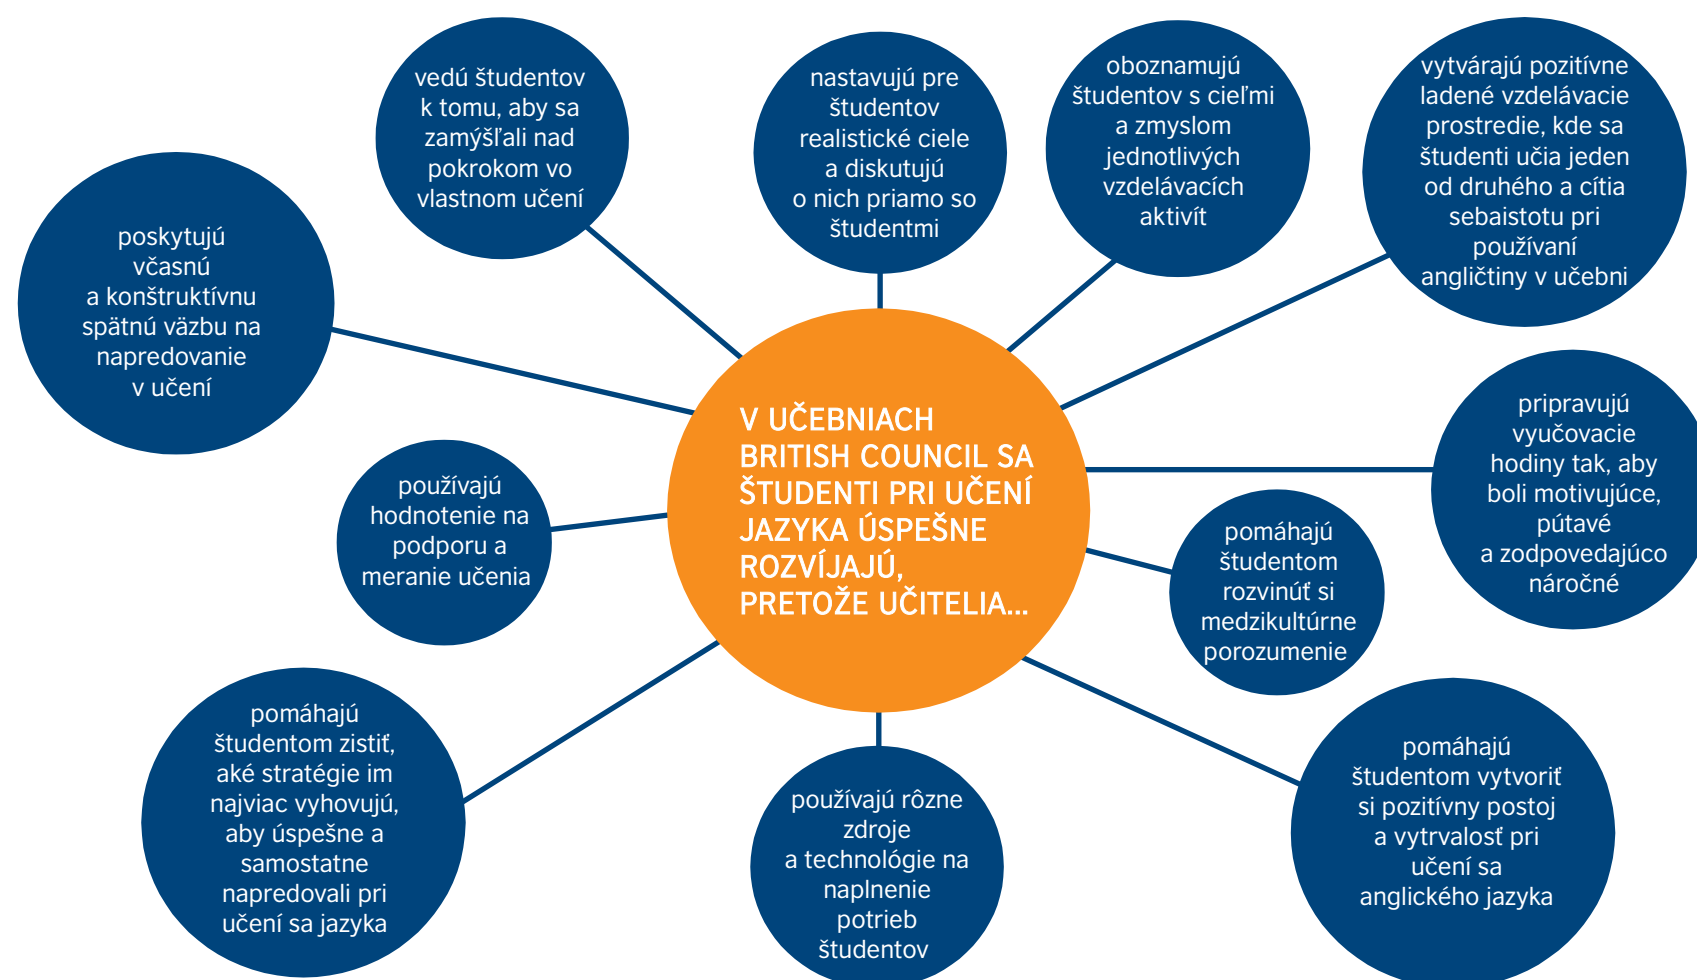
V UČEBNIACH BRITISH COUNCIL SA ŠTUDENTI PRI UČENÍ JAZYKA ÚSPEŠNE ROZVÍJAJÚ, PRETOŽE UČITELIA...

vedú študentov k tomu, aby sa zamýšľali nad pokrokom vo vlastnom učení

nastavujú pre študentov realistické ciele a diskutujú o nich priamo so študentmi

oboznamujú študentov s cieľmi a zmyslom jednotlivých vzdelávacích aktivít

vytvárajú pozitívne ladené vzdelávacie prostredie, kde sa študenti učia jeden od druhého a cítia sebaistotu pri používaní angličtiny v učebni

poskytujú včasnú a konštruktívnu spätnú väzbu na napredovanie v učení

pripravujú vyučovacie hodiny tak, aby boli motivujúce, pútavé a zodpovedajúco náročné

používajú hodnotenie na podporu a meranie učenia

pomáhajú študentom rozvinúť si medzikultúrne porozumenie

pomáhajú študentom zistiť, aké stratégie im najviac vyhovujú, aby úspešne a samostatne napredovali pri učení sa jazyka

používajú rôzne zdroje a technológie na naplnenie potrieb študentov

pomáhajú študentom vytvoriť si pozitívny postoj a vytrvalosť pri učení sa anglického jazyka